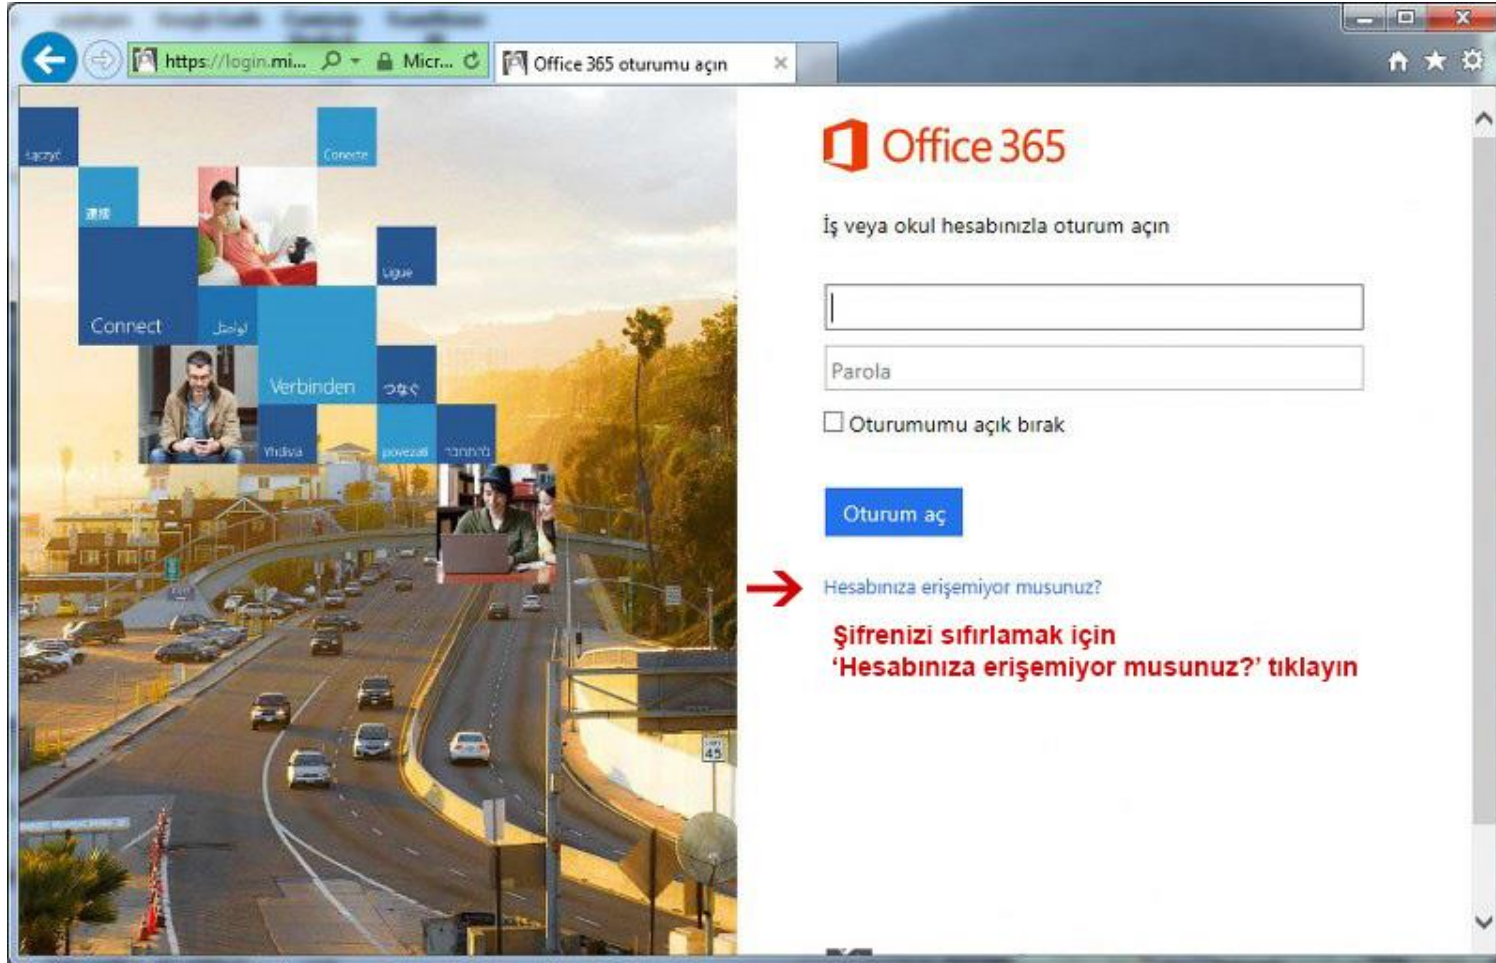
https://login.mi... Micr... Office 365 oturumu açın

Łączyć
Conecte
連接
Ligue
Connect
اتصل
Verbinden
つなぐ
Vruksa
povezati
להתחבר

Office 365

İş veya okul hesabınızla oturum açın

Parola

Oturumumu açık bırak

Oturum aç

Hesabınıza erişemiyor musunuz?

Şifrenizi sıfırlamak için
'Hesabınıza erişemiyor musunuz?' tıklayın